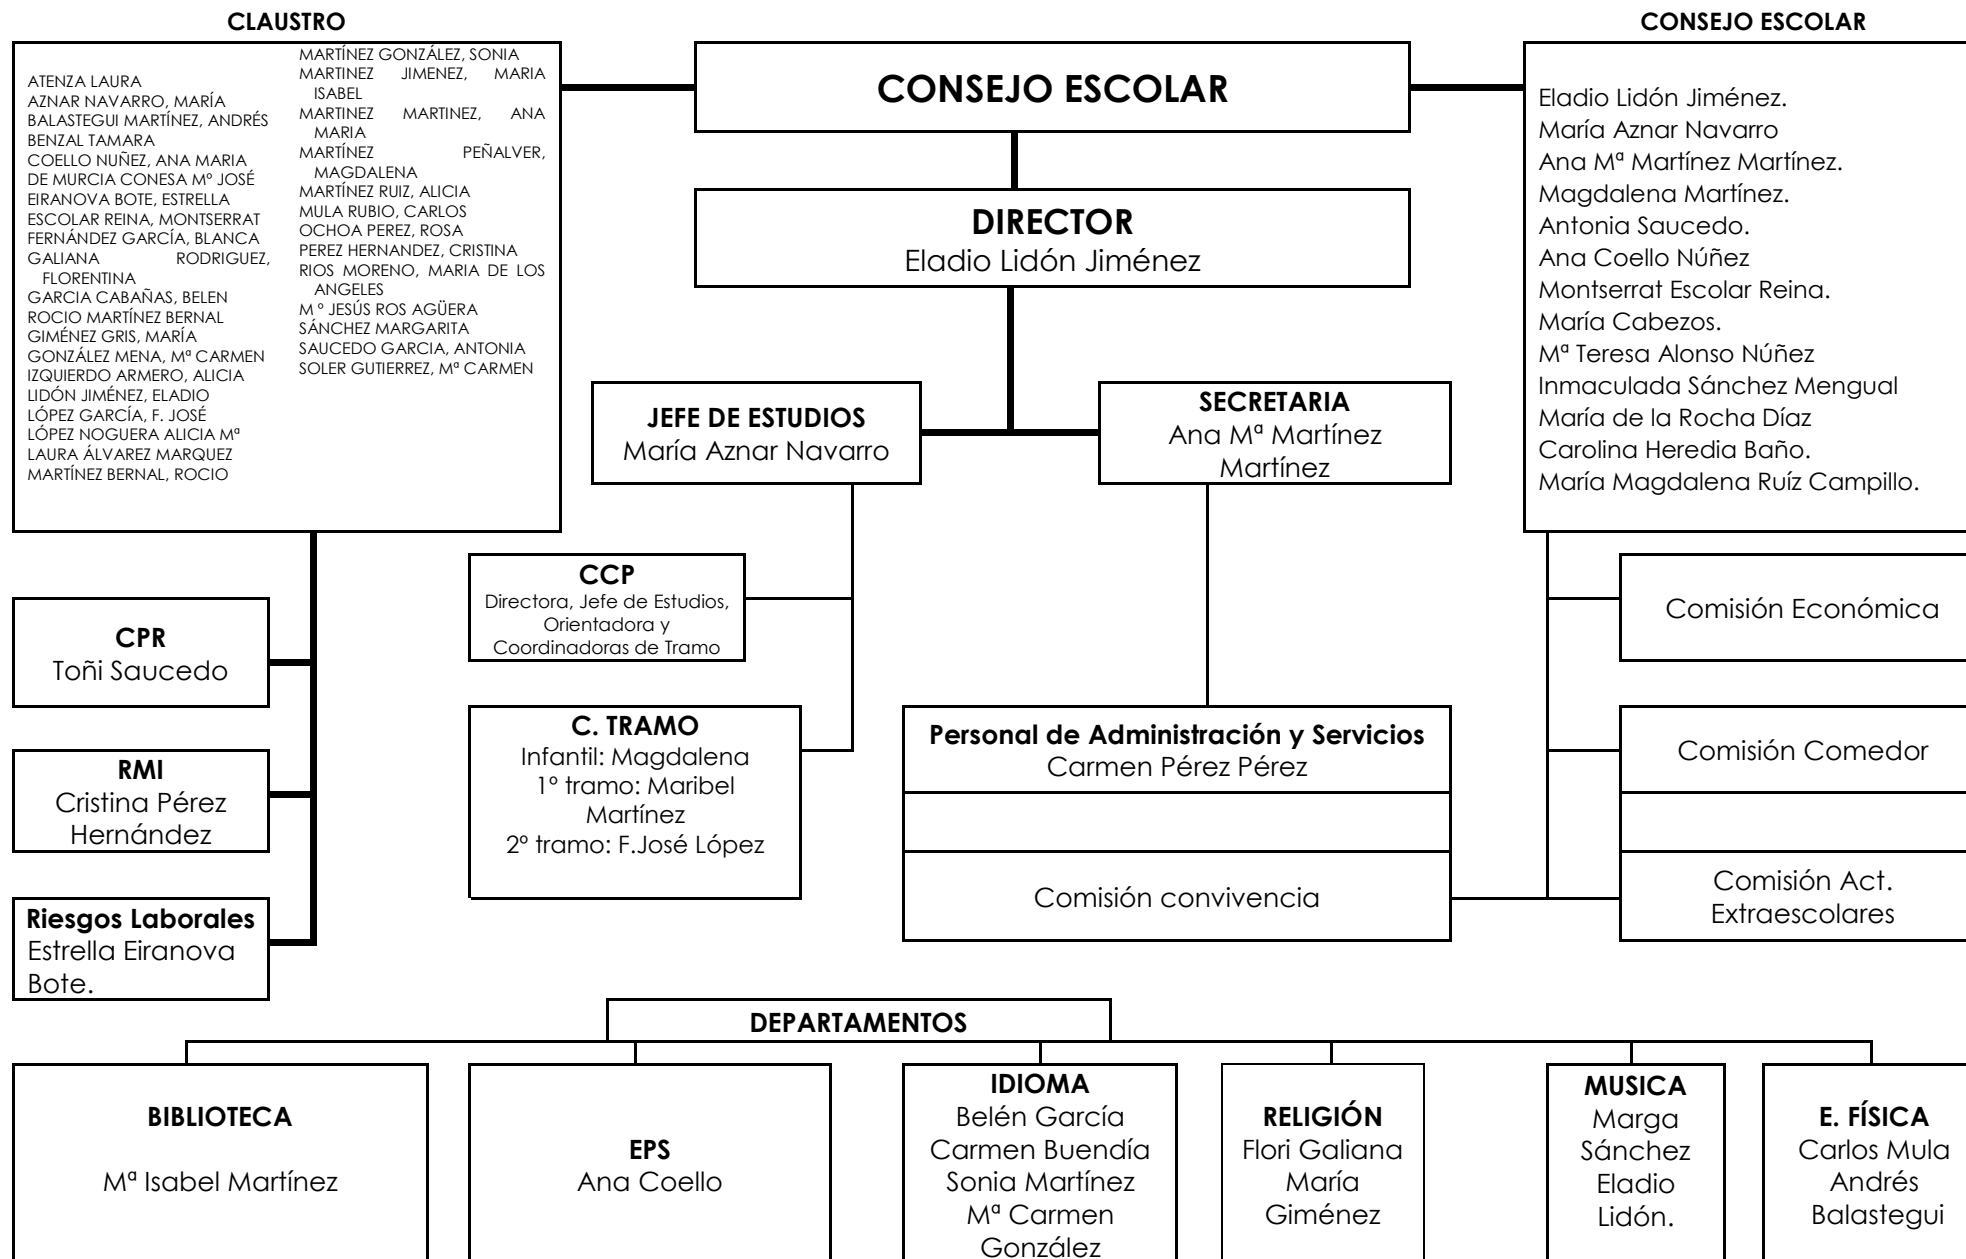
CLAUSTRO

ATENZA LAURA
AZNAR NAVARRO, MARÍA
BALASTEGUI MARTÍNEZ, ANDRÉS
BENZAL TAMARA
COELLO NUÑEZ, ANA MARIA
DE MURCIA CONESA Mº JOSÉ
EIRANOVA BOTE, ESTRELLA
ESCOLAR REINA, MONTSERRAT
FERNÁNDEZ GARCÍA, BLANCA
GALIANA RODRIGUEZ, FLORENTINA
GARCIA CABAÑAS, BELEN
ROCIO MARTÍNEZ BERNAL
GIMÉNEZ GRIS, MARÍA
GONZÁLEZ MENA, Mª CARMEN
IZQUIERDO ARMERO, ALICIA
LIDÓN JIMÉNEZ, ELADIO
LÓPEZ GARCÍA, F. JOSÉ
LÓPEZ NOGUERA ALICIA Mª
LAURA ÁLVAREZ MARQUEZ
MARTÍNEZ BERNAL, ROCIO

MARTÍNEZ GONZÁLEZ, SONIA
MARTINEZ JIMENEZ, MARIA ISABEL
MARTINEZ MARTINEZ, ANA MARIA
MARTÍNEZ PEÑALVER, MAGDALENA
MARTÍNEZ RUIZ, ALICIA
MULA RUBIO, CARLOS
OCHOA PEREZ, ROSA
PEREZ HERNANDEZ, CRISTINA
RIOS MORENO, MARIA DE LOS ANGELES
M º JESÚS ROS AGÜERA
SÁNCHEZ MARGARITA
SAUCEDO GARCIA, ANTONIA
SOLER GUTIERREZ, Mª CARMEN

CONSEJO ESCOLAR

DIRECTOR
Eladio Lidón Jiménez

CONSEJO ESCOLAR

Eladio Lidón Jiménez.
María Aznar Navarro
Ana Mª Martínez Martínez.
Magdalena Martínez.
Antonia Saucedo.
Ana Coello Núñez
Montserrat Escolar Reina.
María Cabezos.
Mª Teresa Alonso Núñez
Inmaculada Sánchez Mengual
María de la Rocha Díaz
Carolina Heredia Baño.
María Magdalena Ruíz Campillo.

JEFE DE ESTUDIOS
María Aznar Navarro

SECRETARIA
Ana Mª Martínez Martínez

CCP
Directora, Jefe de Estudios, Orientadora y Coordinadoras de Tramo

CPR
Toñi Saucedo

C. TRAMO
Infantil: Magdalena
1º tramo: Maribel Martínez
2º tramo: F.José López

Personal de Administración y Servicios
Carmen Pérez Pérez

Comisión Económica

Comisión Comedor

RMI
Cristina Pérez Hernández

Comisión convivencia

Comisión Act. Extraescolares

Riesgos Laborales
Estrella Eiranova Bote.

DEPARTAMENTOS

BIBLIOTECA
Mª Isabel Martínez

EPS
Ana Coello

IDIOMA
Belén García
Carmen Buendía
Sonia Martínez
Mª Carmen González

RELIGIÓN
Flori Galiana
María Giménez

MUSICA
Marga Sánchez
Eladio Lidón.

E. FÍSICA
Carlos Mula
Andrés Balastegui